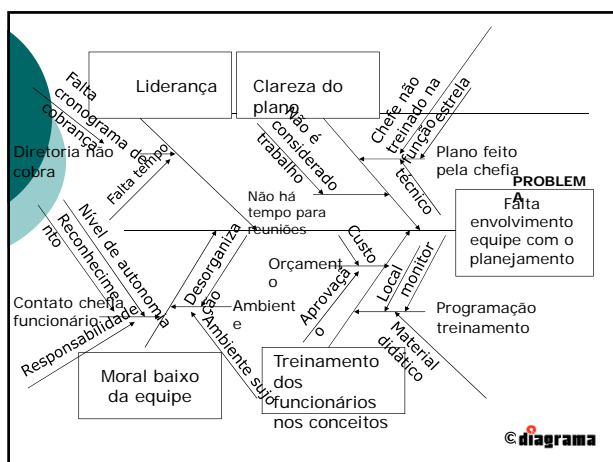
Liderança

Clareza do plano

Falta cronograma de cobrança

Diretoria não cobra

Falta tempo

Não é considerado trabalho

Chefe não treinado na função

Chefe estrela técnico

Plano feito pela chefia

PROBLEMA

Falta envolvimento equipe com o planejamento

Não há tempo para reuniões

Nível de autonomia

Reconhecimento

Contato chefia funcionário

Responsabilidade

Desorganização

Ambiente

Ambiente sujo

Orçamento

Aprovação

Custo

Local

monitor

Programação treinamento

Material didático

Moral baixo da equipe

Treinamento dos funcionários nos conceitos

©diagrama